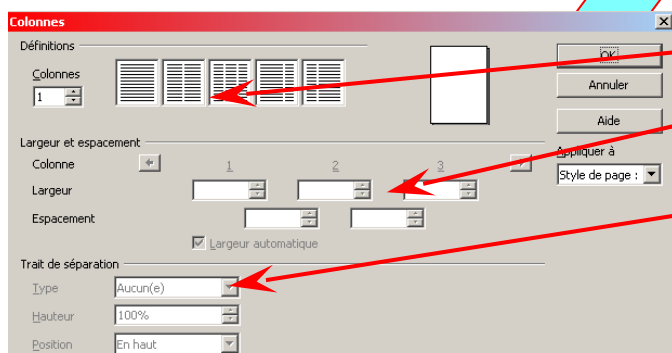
Colonnes

Définitions

Colonnes

1

OK

Annuler

Aide

Appliquer à

Style de page :

Largeur et espacement

Colonne

1

2

3

Largeur

Espacement

Largeur automatique

Trait de séparation

Type

Aucun(e)

Hauteur

100%

Position

En haut